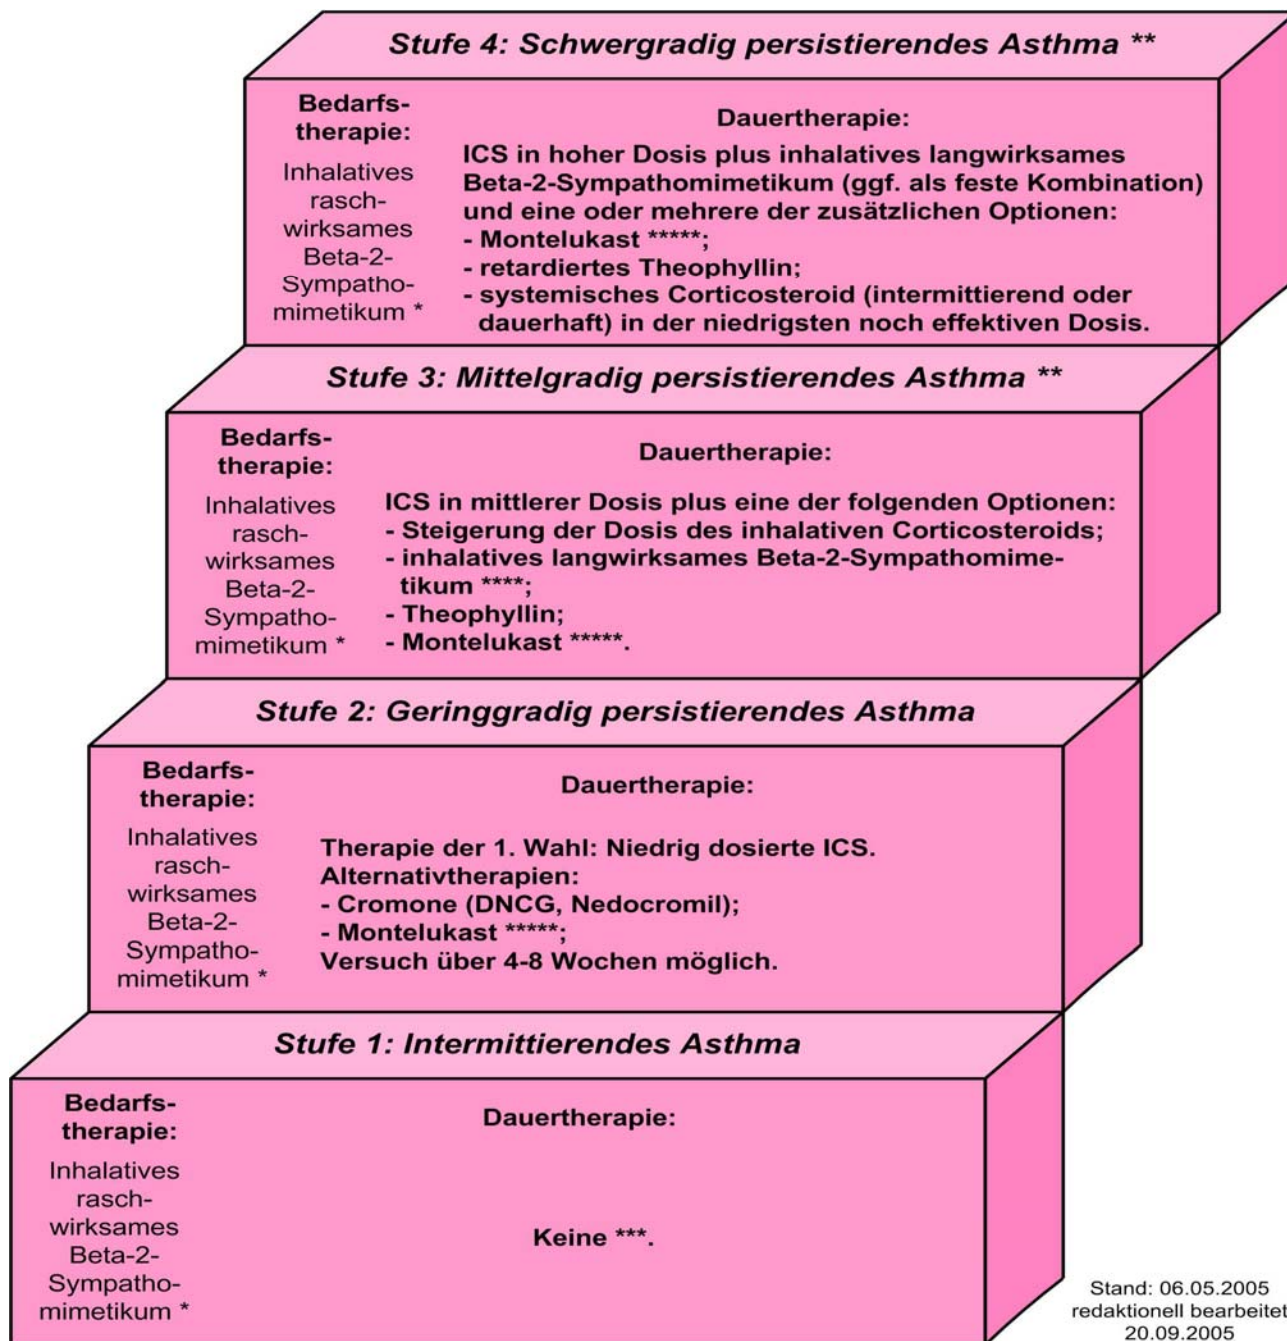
Stufe 4: Schwergradig persistierendes Asthma **

Bedarfstherapie:

Inhalatives raschwirksames Beta-2-Sympathomimetikum *

Dauertherapie:

ICS in hoher Dosis plus inhalatives langwirksames Beta-2-Sympathomimetikum (ggf. als feste Kombination) und eine oder mehrere der zusätzlichen Optionen:
- Montelukast *****;
- retardiertes Theophyllin;
- systemisches Corticosteroid (intermittierend oder dauerhaft) in der niedrigsten noch effektiven Dosis.

Stufe 3: Mittelgradig persistierendes Asthma **

Bedarfstherapie:

Inhalatives raschwirksames Beta-2-Sympathomimetikum *

Dauertherapie:

ICS in mittlerer Dosis plus eine der folgenden Optionen:
- Steigerung der Dosis des inhalativen Corticosteroids;
- inhalatives langwirksames Beta-2-Sympathomimetikum ****;
- Theophyllin;
- Montelukast *****.

Stufe 2: Geringgradig persistierendes Asthma

Bedarfstherapie:

Inhalatives raschwirksames Beta-2-Sympathomimetikum *

Dauertherapie:

Therapie der 1. Wahl: Niedrig dosierte ICS.
Alternativtherapien:
- Cromone (DNCG, Nedocromil);
- Montelukast *****;
Versuch über 4-8 Wochen möglich.

Stufe 1: Intermittierendes Asthma

Bedarfstherapie:

Inhalatives raschwirksames Beta-2-Sympathomimetikum *

Dauertherapie:

Keine ***.

Stand: 06.05.2005
redaktionell bearbeitet
20.09.2005